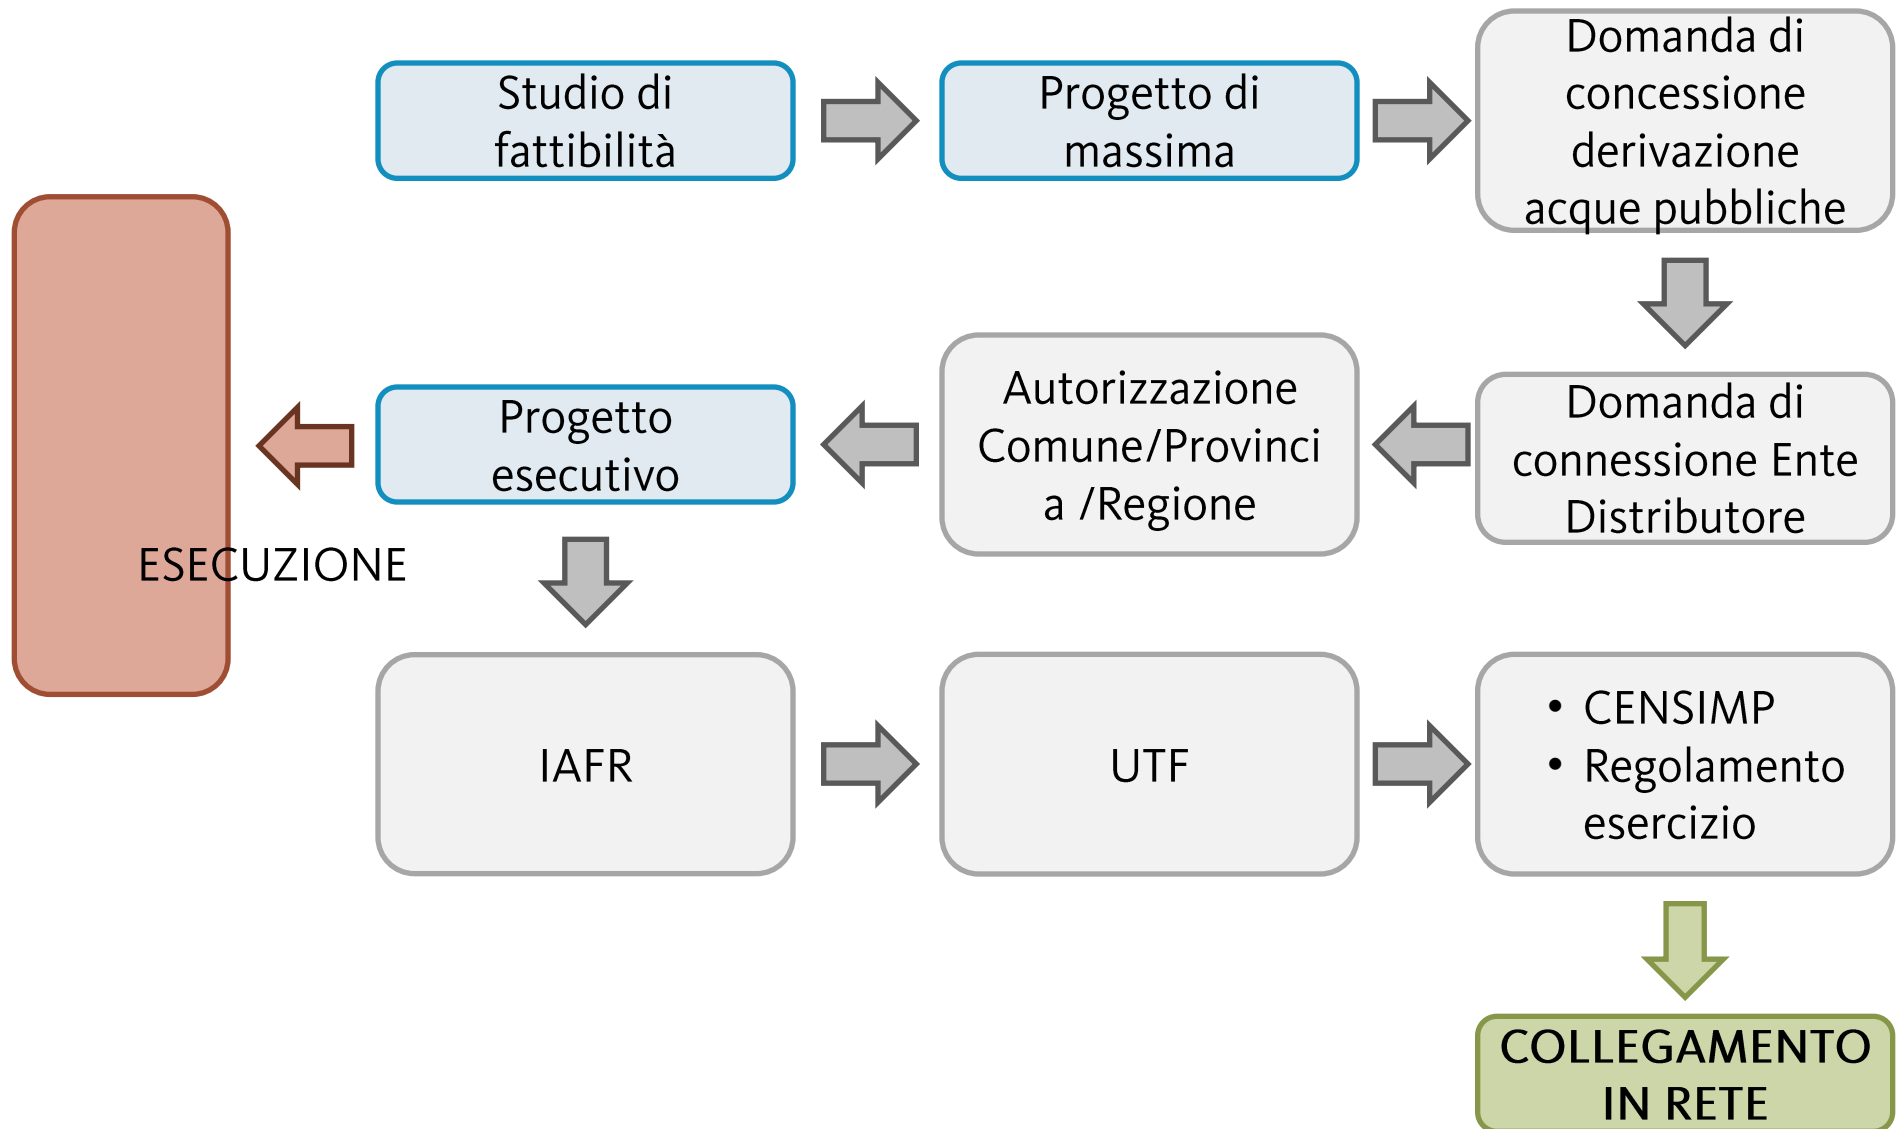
Studio di fattibilità

Progetto di massima

Domanda di concessione derivazione acque pubbliche

Domanda di connessione Ente Distributore

Autorizzazione Comune/Provinci a /Regione

Progetto esecutivo

ESECUZIONE

IAFR

UTF

• CENSIMP
• Regolamento esercizio

COLLEGAMENTO IN RETE